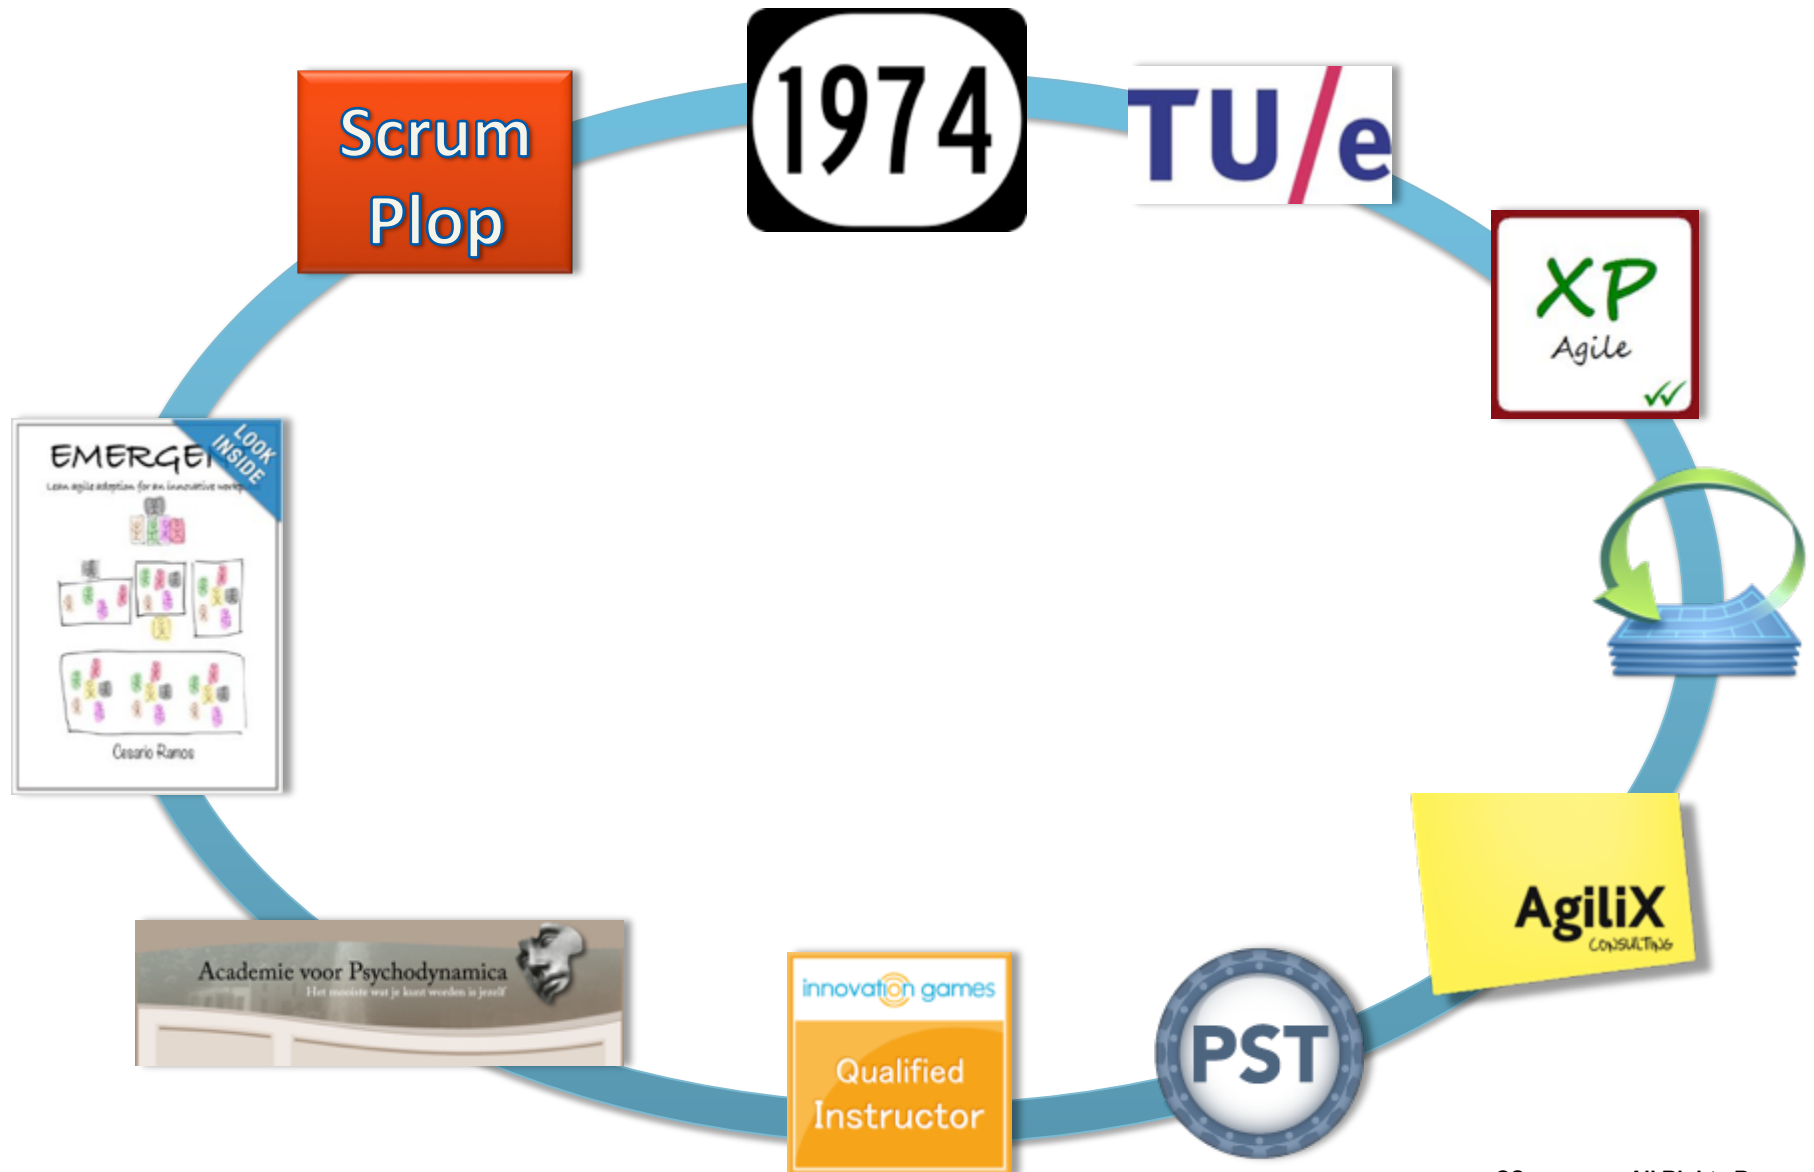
Scrum Plop

1974

TU/e

XP Agile

EMERGE

LOOK INSIDE

Lean agile adoption for an innovative workp

Cesario Ramos

AgiliX CONSULTING

Academie voor Psychodynamica

Het mooiste wat je kunt worden is jezelf

innovation games

Qualified Instructor

PST